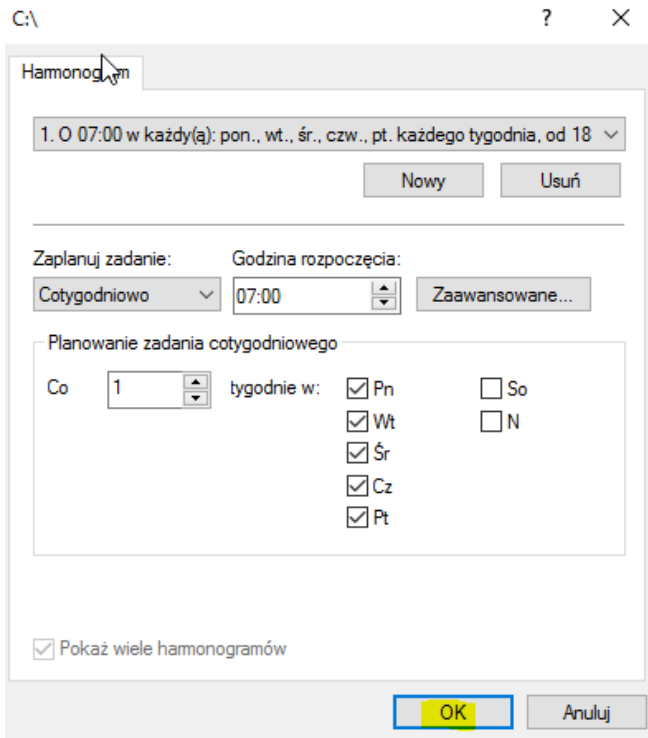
C:\

?

X

Harmonogram

1. O 07:00 w każdy(ą): pon., wt., śr., czw., pt. każdego tygodnia, od 18

Nowy

Usuń

Zaplanuj zadanie:

Cotygodniowo

Godzina rozpoczęcia:

07:00

Zaawansowane...

Planowanie zadania cotygodniowego

Co

1

tygodnie w:

Pn

Wt

Śr

Cz

Pt

So

N

Pokaż wiele harmonogramów

OK

Anuluj